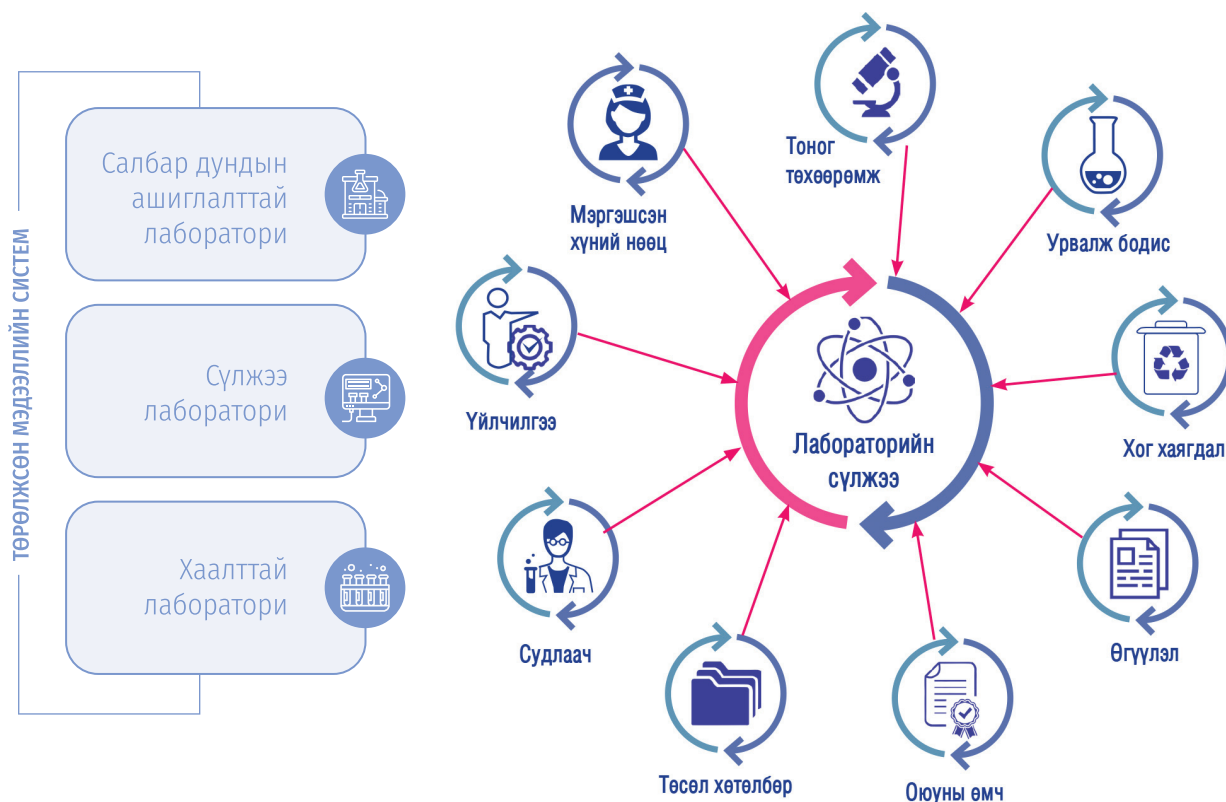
ТӨРӨЛЖСӨН МЭДЭЭЛЛИЙН СИСТЕМ

Салбар дундын ашиглалттай лаборатори

Сүлжээ лаборатори

Хаалттай лаборатори

Мэргэшсэн хүний нөөц

Тоног төхөөрөмж

Урвалж бодис

Үйлчилгээ

Лабораторийн сүлжээ

Хог хаягдал

Судлаач

Өгүүлэл

Төсөл хөтөлбөр

Оюуны өмч